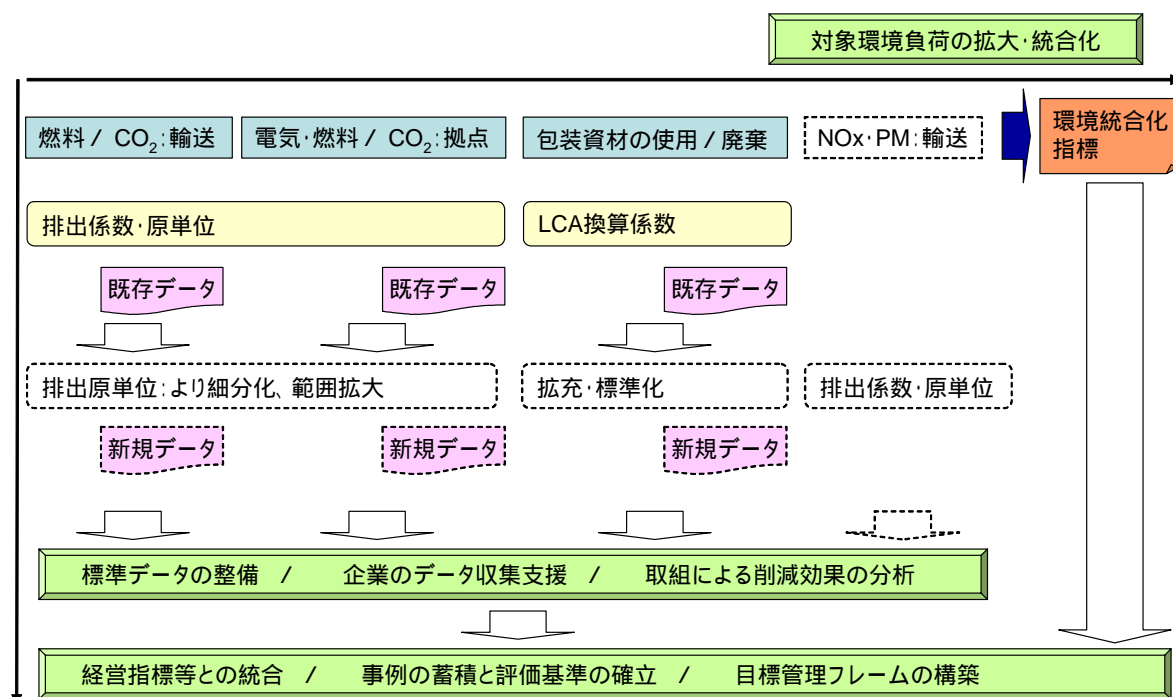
対象環境負荷の拡大･統合化

燃料 / $CO_2$:輸送

電気･燃料 / $CO_2$:拠点

包装資材の使用 / 廃棄

NOx･PM:輸送

環境統合化指標

排出係数･原単位

LCA換算係数

既存データ

既存データ

既存データ

排出原単位:より細分化、範囲拡大

拡充･標準化

排出係数･原単位

新規データ

新規データ

新規データ

標準データの整備　/　企業のデータ収集支援　/　取組による削減効果の分析

経営指標等との統合　/　事例の蓄積と評価基準の確立　/　目標管理フレームの構築